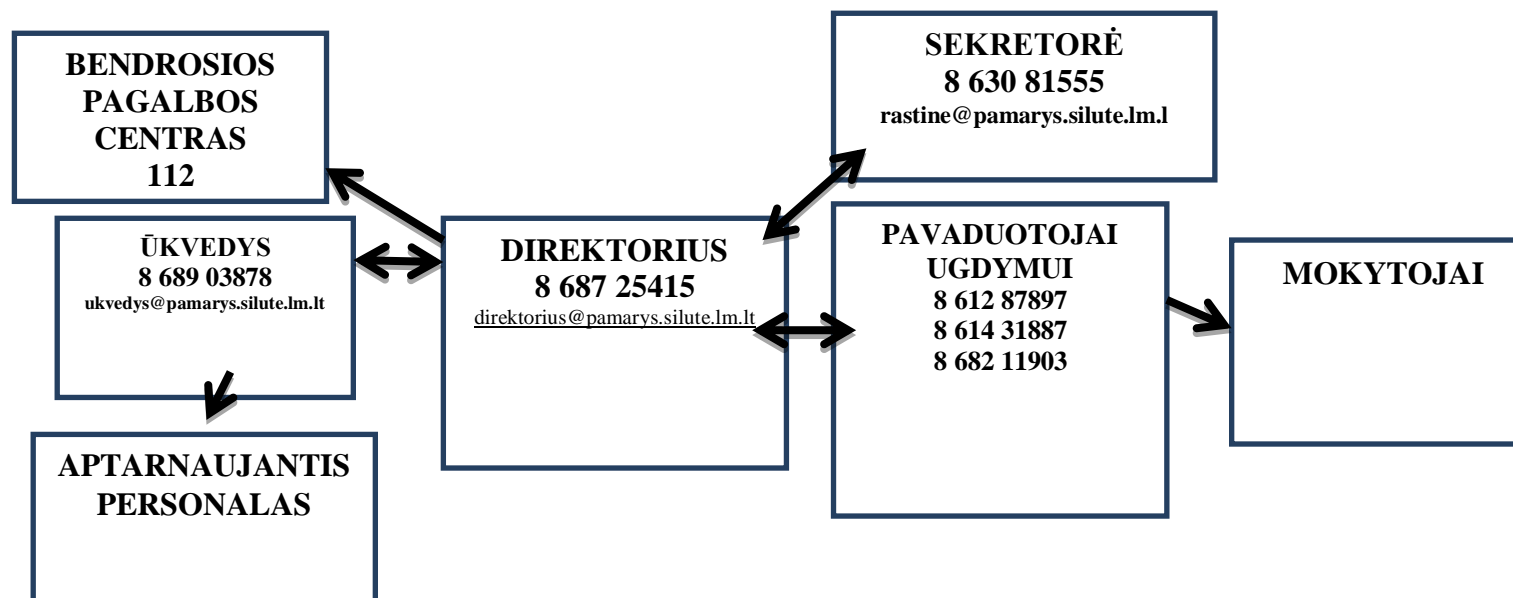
BENDROSIOS PAGALBOS CENTRAS
112

SEKRETORĖ
8 630 81555
rastine@pamarys.silute.lm.l

ŪKVEDYS
8 689 03878
ukvedys@pamarys.silute.lm.lt

DIREKTORIUS
8 687 25415
direktorius@pamarys.silute.lm.lt

PAVADUOTOJAI UGDYMUI
8 612 87897
8 614 31887
8 682 11903

MOKYTOJAI

APTARNAUJANTIS PERSONALAS